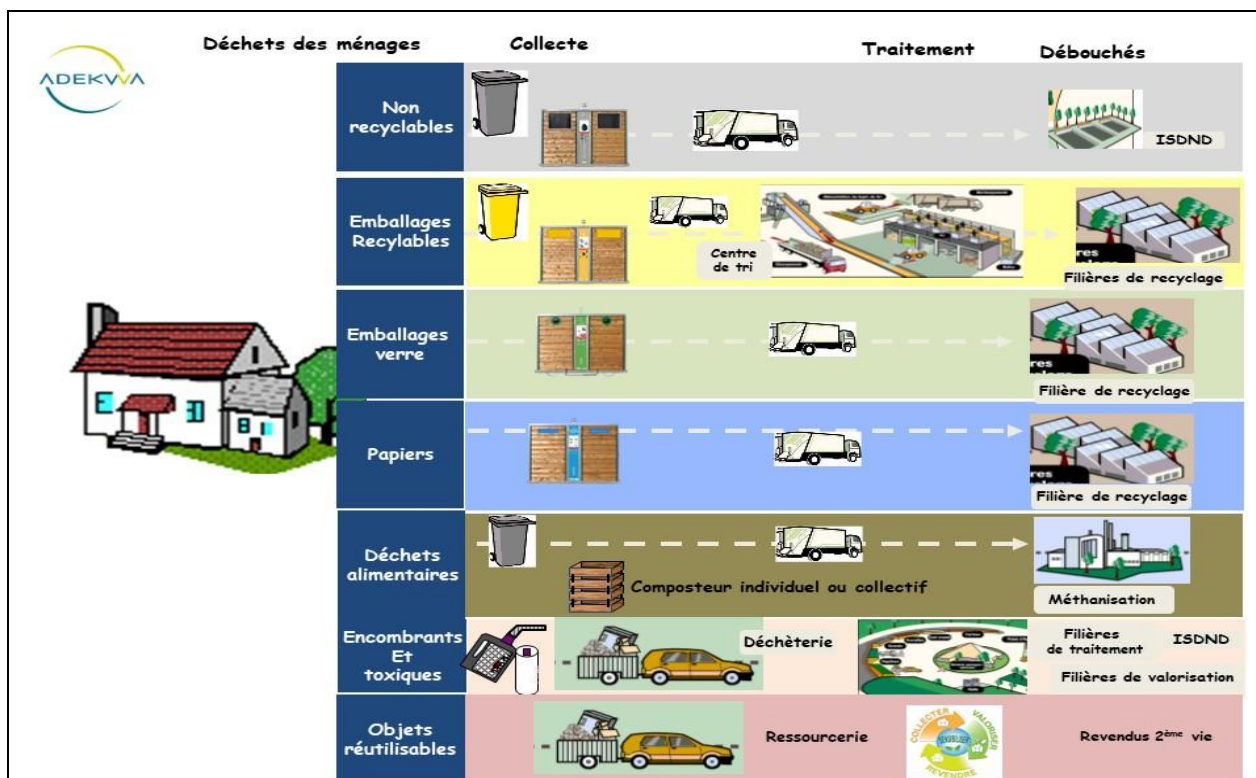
ADEKWA

Déchets des ménages | Collecte | Traitement | Débouchés

Non recyclables

ISDND

Emballages Recylables

Centre de tri

Filières de recyclage

Emballages verre

Filière de recyclage

Papiers

Filière de recyclage

Déchets alimentaires

Composteur individuel ou collectif

Méthanisation

Encombrants Et toxiques

Déchèterie

Filières de traitement

ISDND

Filières de valorisation

Objets réutilisables

Ressourcerie

COLLECTER VALORISER REVENDRE

Revendus 2ème vie